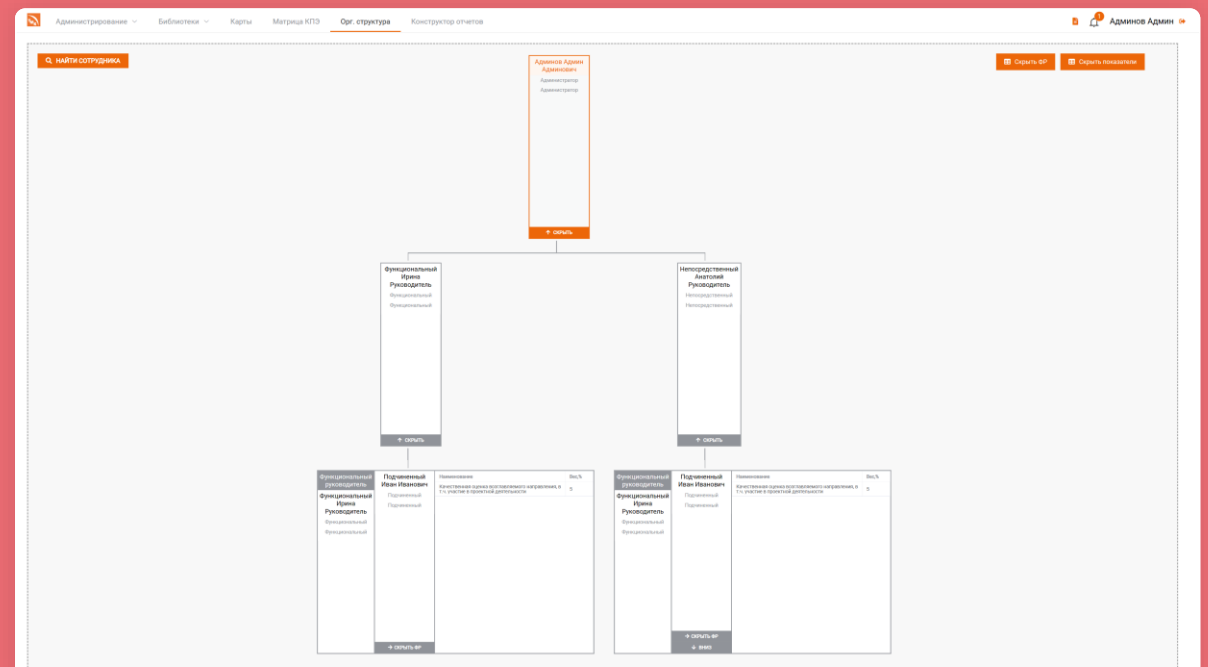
Администрирование Библиотеки Карты Матрица КПЭ Орг. структура Конструктор отчетов

Админов Админ

НАЙТИ СОТРУДНИКА

Скрыть ФР Скрыть показатели

Админов Админ Админович
Администратор
Администратор
СКРЫТЬ

Функциональный Ирина Руководитель
Функциональный
Функциональный
СКРЫТЬ

Непосредственный Анатолий Руководитель
Непосредственный
Непосредственный
СКРЫТЬ

Функциональный руководитель
Функциональный Ирина Руководитель
Функциональный
Функциональный

Подчиненный Иван Иванович
Подчиненный
Подчиненный
СКРЫТЬ ФР

| Наименование | Вес,% |
|---|---|
| Качественная оценка курсового направления, в т.ч. участие в проектной деятельности | 0 |

Функциональный руководитель
Функциональный Ирина Руководитель
Функциональный
Функциональный

Подчиненный Иван Иванович
Подчиненный
Подчиненный
СКРЫТЬ ФР
ВНИЗ

| Наименование | Вес,% |
|---|---|
| Качественная оценка курсового направления, в т.ч. участие в проектной деятельности | 0 |